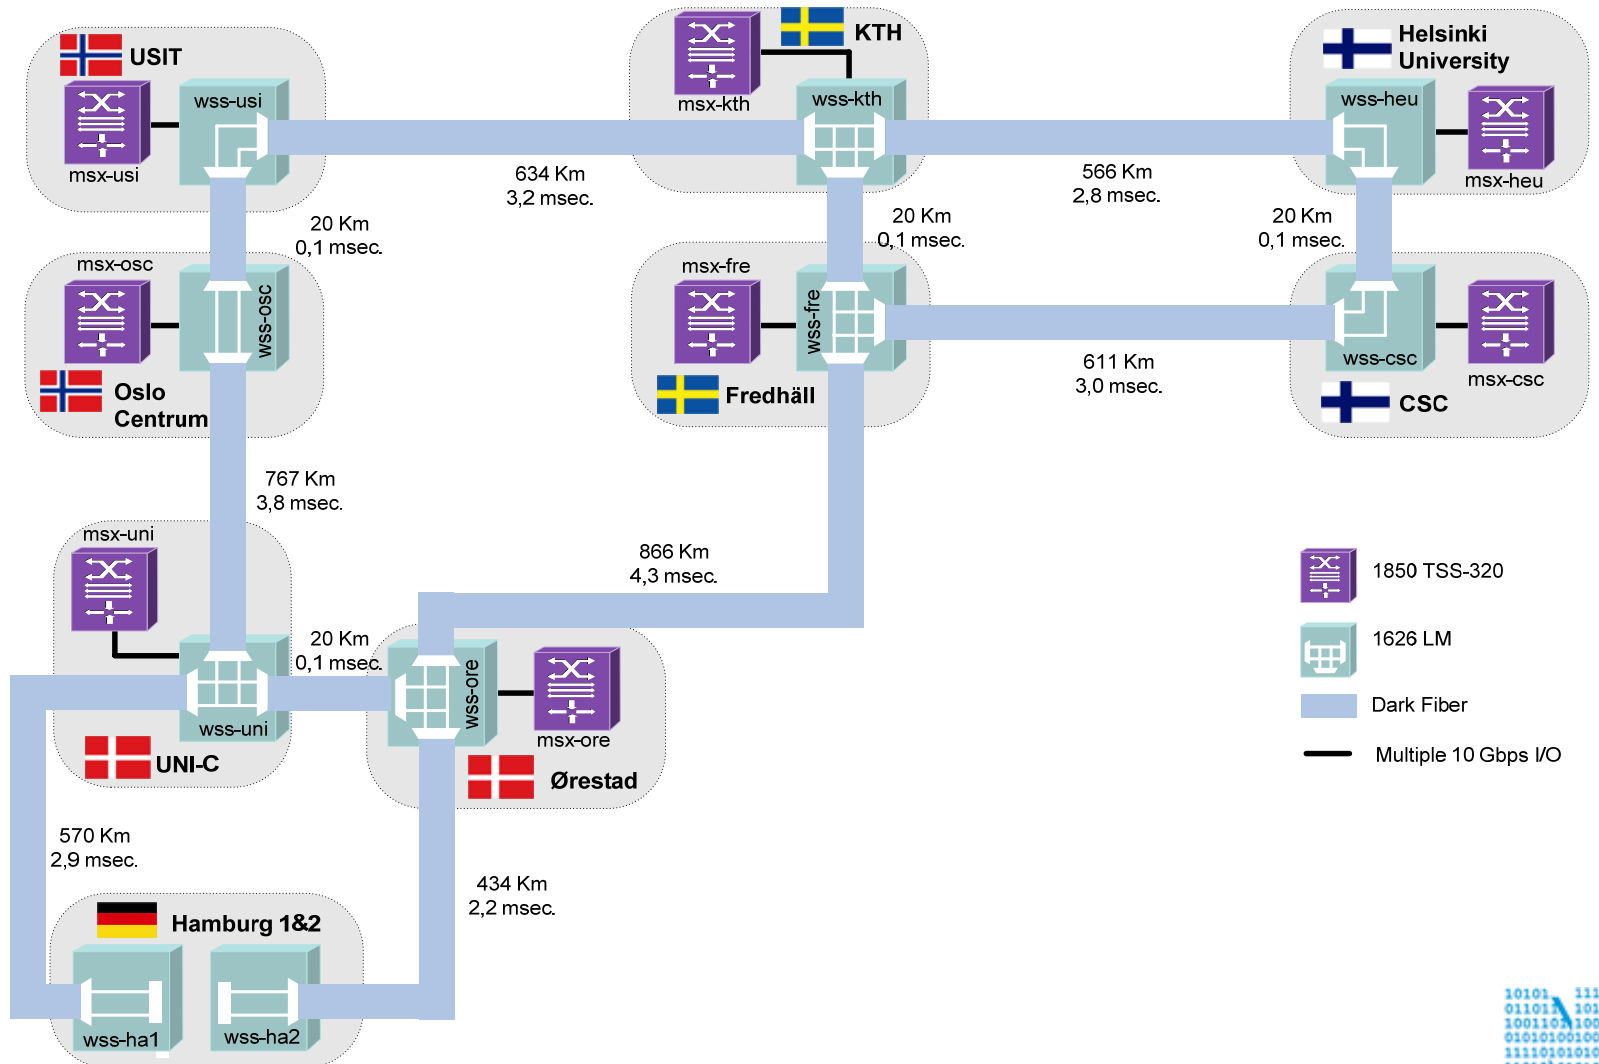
USIT

wss-usi

msx-usi

msx-kth

KTH

wss-kth

Helsinki University

wss-heu

msx-heu

634 Km
3,2 msec.

566 Km
2,8 msec.

20 Km
0,1 msec.

20 Km
0,1 msec.

20 Km
0,1 msec.

msx-osc

wss-osc

Oslo Centrum

msx-fre

wss-fre

Fredhäll

611 Km
3,0 msec.

wss-csc

msx-csc

CSC

767 Km
3,8 msec.

msx-uni

866 Km
4,3 msec.

1850 TSS-320

1626 LM

Dark Fiber

Multiple 10 Gbps I/O

20 Km
0,1 msec.

wss-uni

wss-ore

msx-ore

UNI-C

Ørestad

570 Km
2,9 msec.

434 Km
2,2 msec.

Hamburg 1&2

wss-ha1

wss-ha2